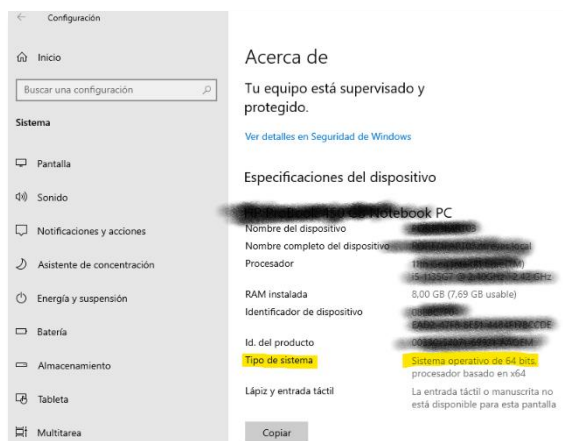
Configuración

Inicio

Buscar una configuración

Sistema

Pantalla

Sonido

Notificaciones y acciones

Asistente de concentración

Energía y suspensión

Batería

Almacenamiento

Tableta

Multitarea

Acerca de

Tu equipo está supervisado y protegido.

Ver detalles en Seguridad de Windows

Especificaciones del dispositivo

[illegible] Notebook PC

| | |
|---|---|
| Nombre del dispositivo | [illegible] |
| Nombre completo del dispositivo | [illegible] |
| Procesador | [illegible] GHz |
| RAM instalada | 8,00 GB (7,69 GB usable) |
| Identificador de dispositivo | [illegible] |
| Id. del producto | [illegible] |
| Tipo de sistema | Sistema operativo de 64 bits, procesador basado en x64 |
| Lápiz y entrada táctil | La entrada táctil o manuscrita no está disponible para esta pantalla |

Copiar